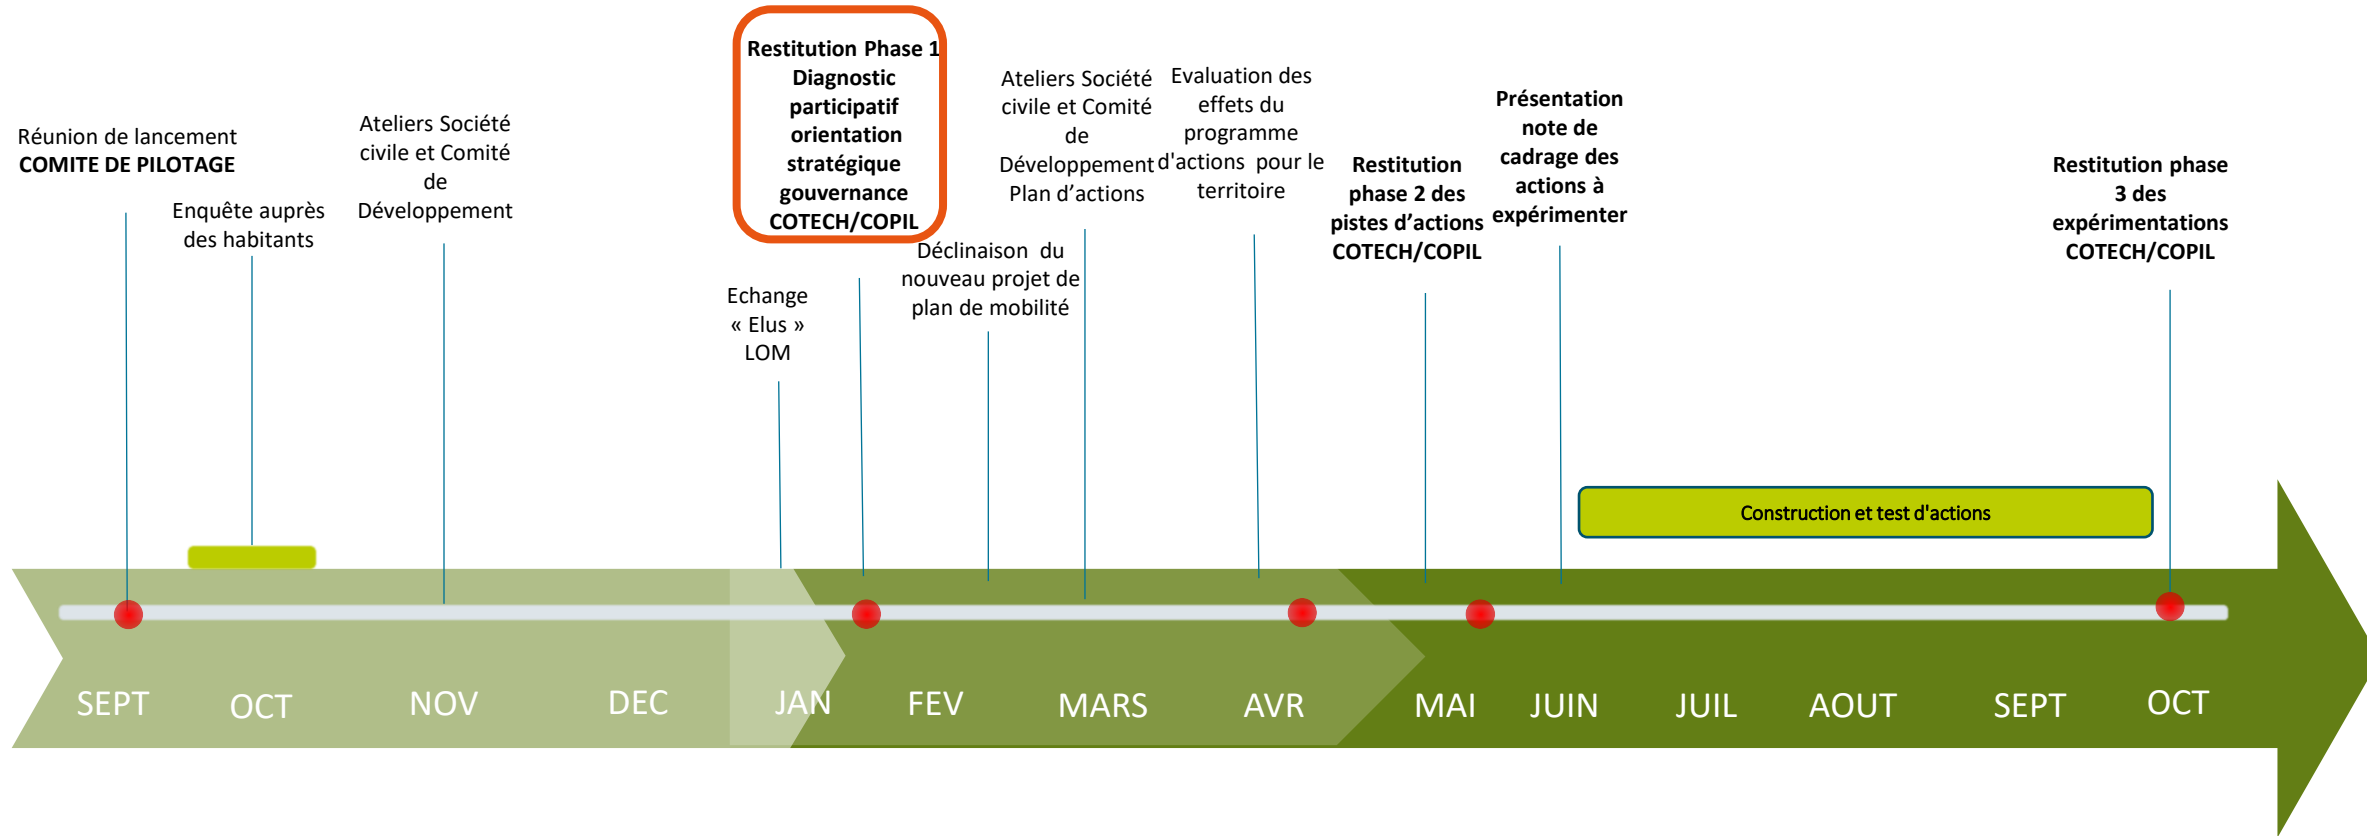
Réunion de lancement
COMITE DE PILOTAGE

Enquête auprès des habitants

Ateliers Société civile et Comité de Développement

Restitution Phase 1
Diagnostic participatif orientation stratégique gouvernance
COTECH/COPIL

Echange « Elus » LOM

Déclinaison du nouveau projet de plan de mobilité

Ateliers Société civile et Comité de Développement Plan d'actions

Evaluation des effets du programme d'actions pour le territoire

Restitution phase 2 des pistes d'actions COTECH/COPIL

Présentation note de cadrage des actions à expérimenter

Restitution phase 3 des expérimentations COTECH/COPIL

Construction et test d'actions

SEPT OCT NOV DEC JAN FEV MARS AVR MAI JUIN JUIL AOUT SEPT OCT